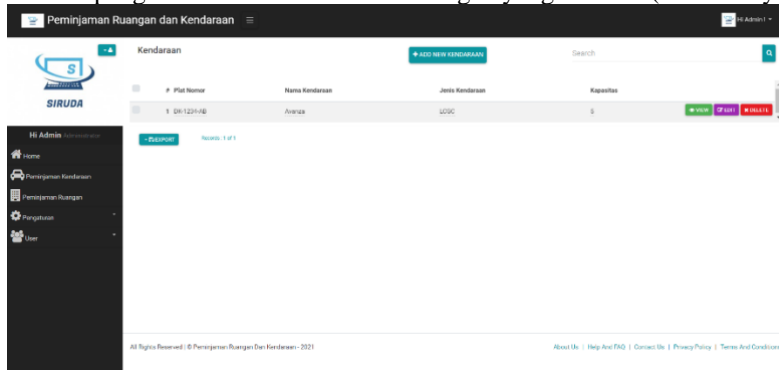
Peminjaman Ruangan dan Kendaraan

Hi Admin I

SIRUDA

Kendaraan

+ ADD NEW KENDARAAN

Search

Hi Admin Administrator

Home

Peminjaman Kendaraan

Peminjaman Ruangan

Pengaturan

User

| # | Plat Nomor | Nama Kendaraan | Jenis Kendaraan | Kapasitas | |
|---|---|---|---|---|---|
| 1 | DK-1234-AB | Avanza | LCGC | 5 | VIEW EDIT DELETE |

EXPORT

Records : 1 of 1

All Rights Reserved | © Peminjaman Ruangan Dan Kendaraan - 2021

About Us | Help And FAQ | Contact Us | Privacy Policy | Terms And Condition